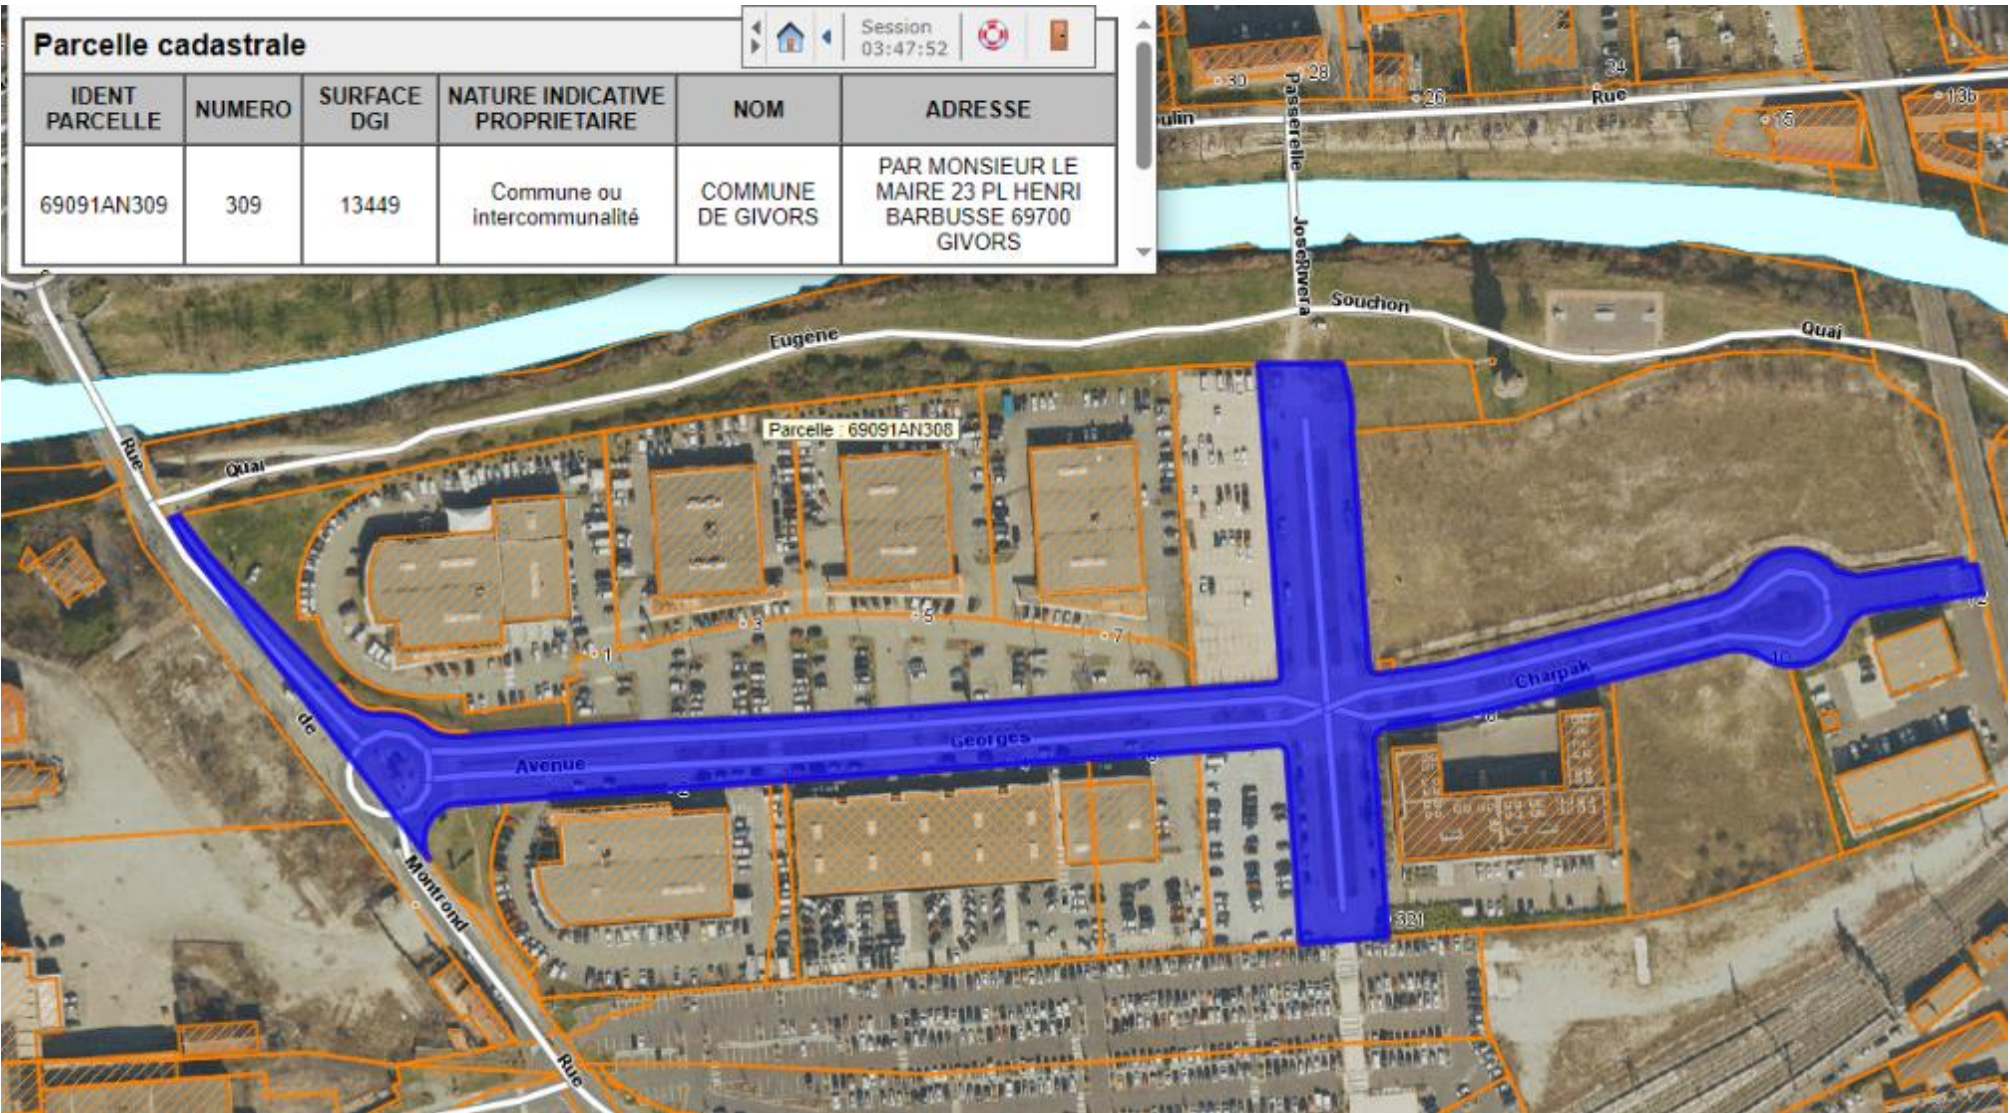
Parcelle cadastrale

Session
03:47:52

| IDENT PARCELLE | NUMERO | SURFACE DGI | NATURE INDICATIVE PROPRIETAIRE | NOM | ADRESSE |
|---|---|---|---|---|---|
| 69091AN309 | 309 | 13449 | Commune ou intercommunalité | COMMUNE DE GIVORS | PAR MONSIEUR LE MAIRE 23 PL HENRI BARBUSSE 69700 GIVORS |

30
28
26
24
Rue
13b
15
ulin
Passerelle
Joseph Vera
Souchon
Quai
Eugene
Parcelle : 69091AN308
Quai
Rue
1
3
5
7
de
Avenue
Georges
Charpak
Montrond
Rue
321
2